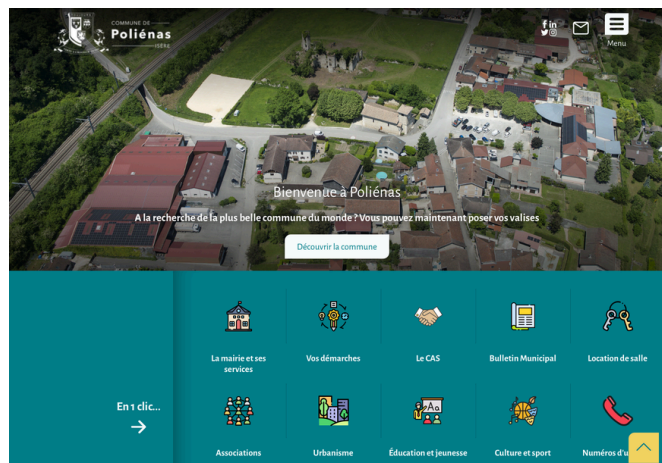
COMMUNE DE
Poliénas
ISÈRE

Menu

Bienvenue à Poliénas

A la recherche de la plus belle commune du monde ? Vous pouvez maintenant poser vos valises

Découvrir la commune

En 1 clic...

La mairie et ses services

Vos démarches

Le CAS

Bulletin Municipal

Location de salle

Associations

Urbanisme

Éducation et jeunesse

Culture et sport

Numéros d'u